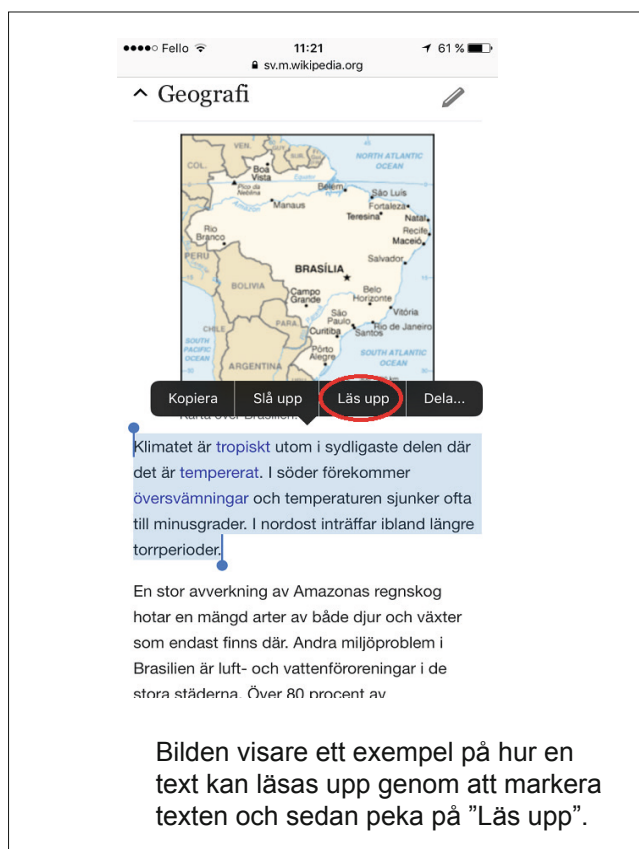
●●●●○ Fello 11:21 61 %
sv.m.wikipedia.org

^ Geografi

VEN.
Boa Vista
Pico da Neblina
NORTH ATLANTIC OCEAN
Belém
São Luís
Manaus
Fortaleza
Teresina
Natal
Recife
Rio Branco
Maceió
PERU
Salvador
BRASÍLIA
BOLIVIA
Campo Grande
Belo Horizonte
São Paulo
Vitória
CHILE
PARA.
Curitiba
Rio de Janeiro
Santos
SOUTH PACIFIC OCEAN
Pôrto Alegre
SOUTH ATLANTIC OCEAN
ARGENTINA

Kopiera | Slå upp | Läs upp | Dela...

Karta över Brasilien.

Klimatet är tropiskt utom i sydligaste delen där det är tempererat. I söder förekommer översvämningar och temperaturen sjunker ofta till minusgrader. I nordost inträffar ibland längre torrperioder.

En stor avverkning av Amazonas regnskog hotar en mängd arter av både djur och växter som endast finns där. Andra miljöproblem i Brasilien är luft- och vattenföroreningar i de stora städerna. Över 80 procent av

Bilden visare ett exempel på hur en text kan läsas upp genom att markera texten och sedan peka på ”Läs upp”.